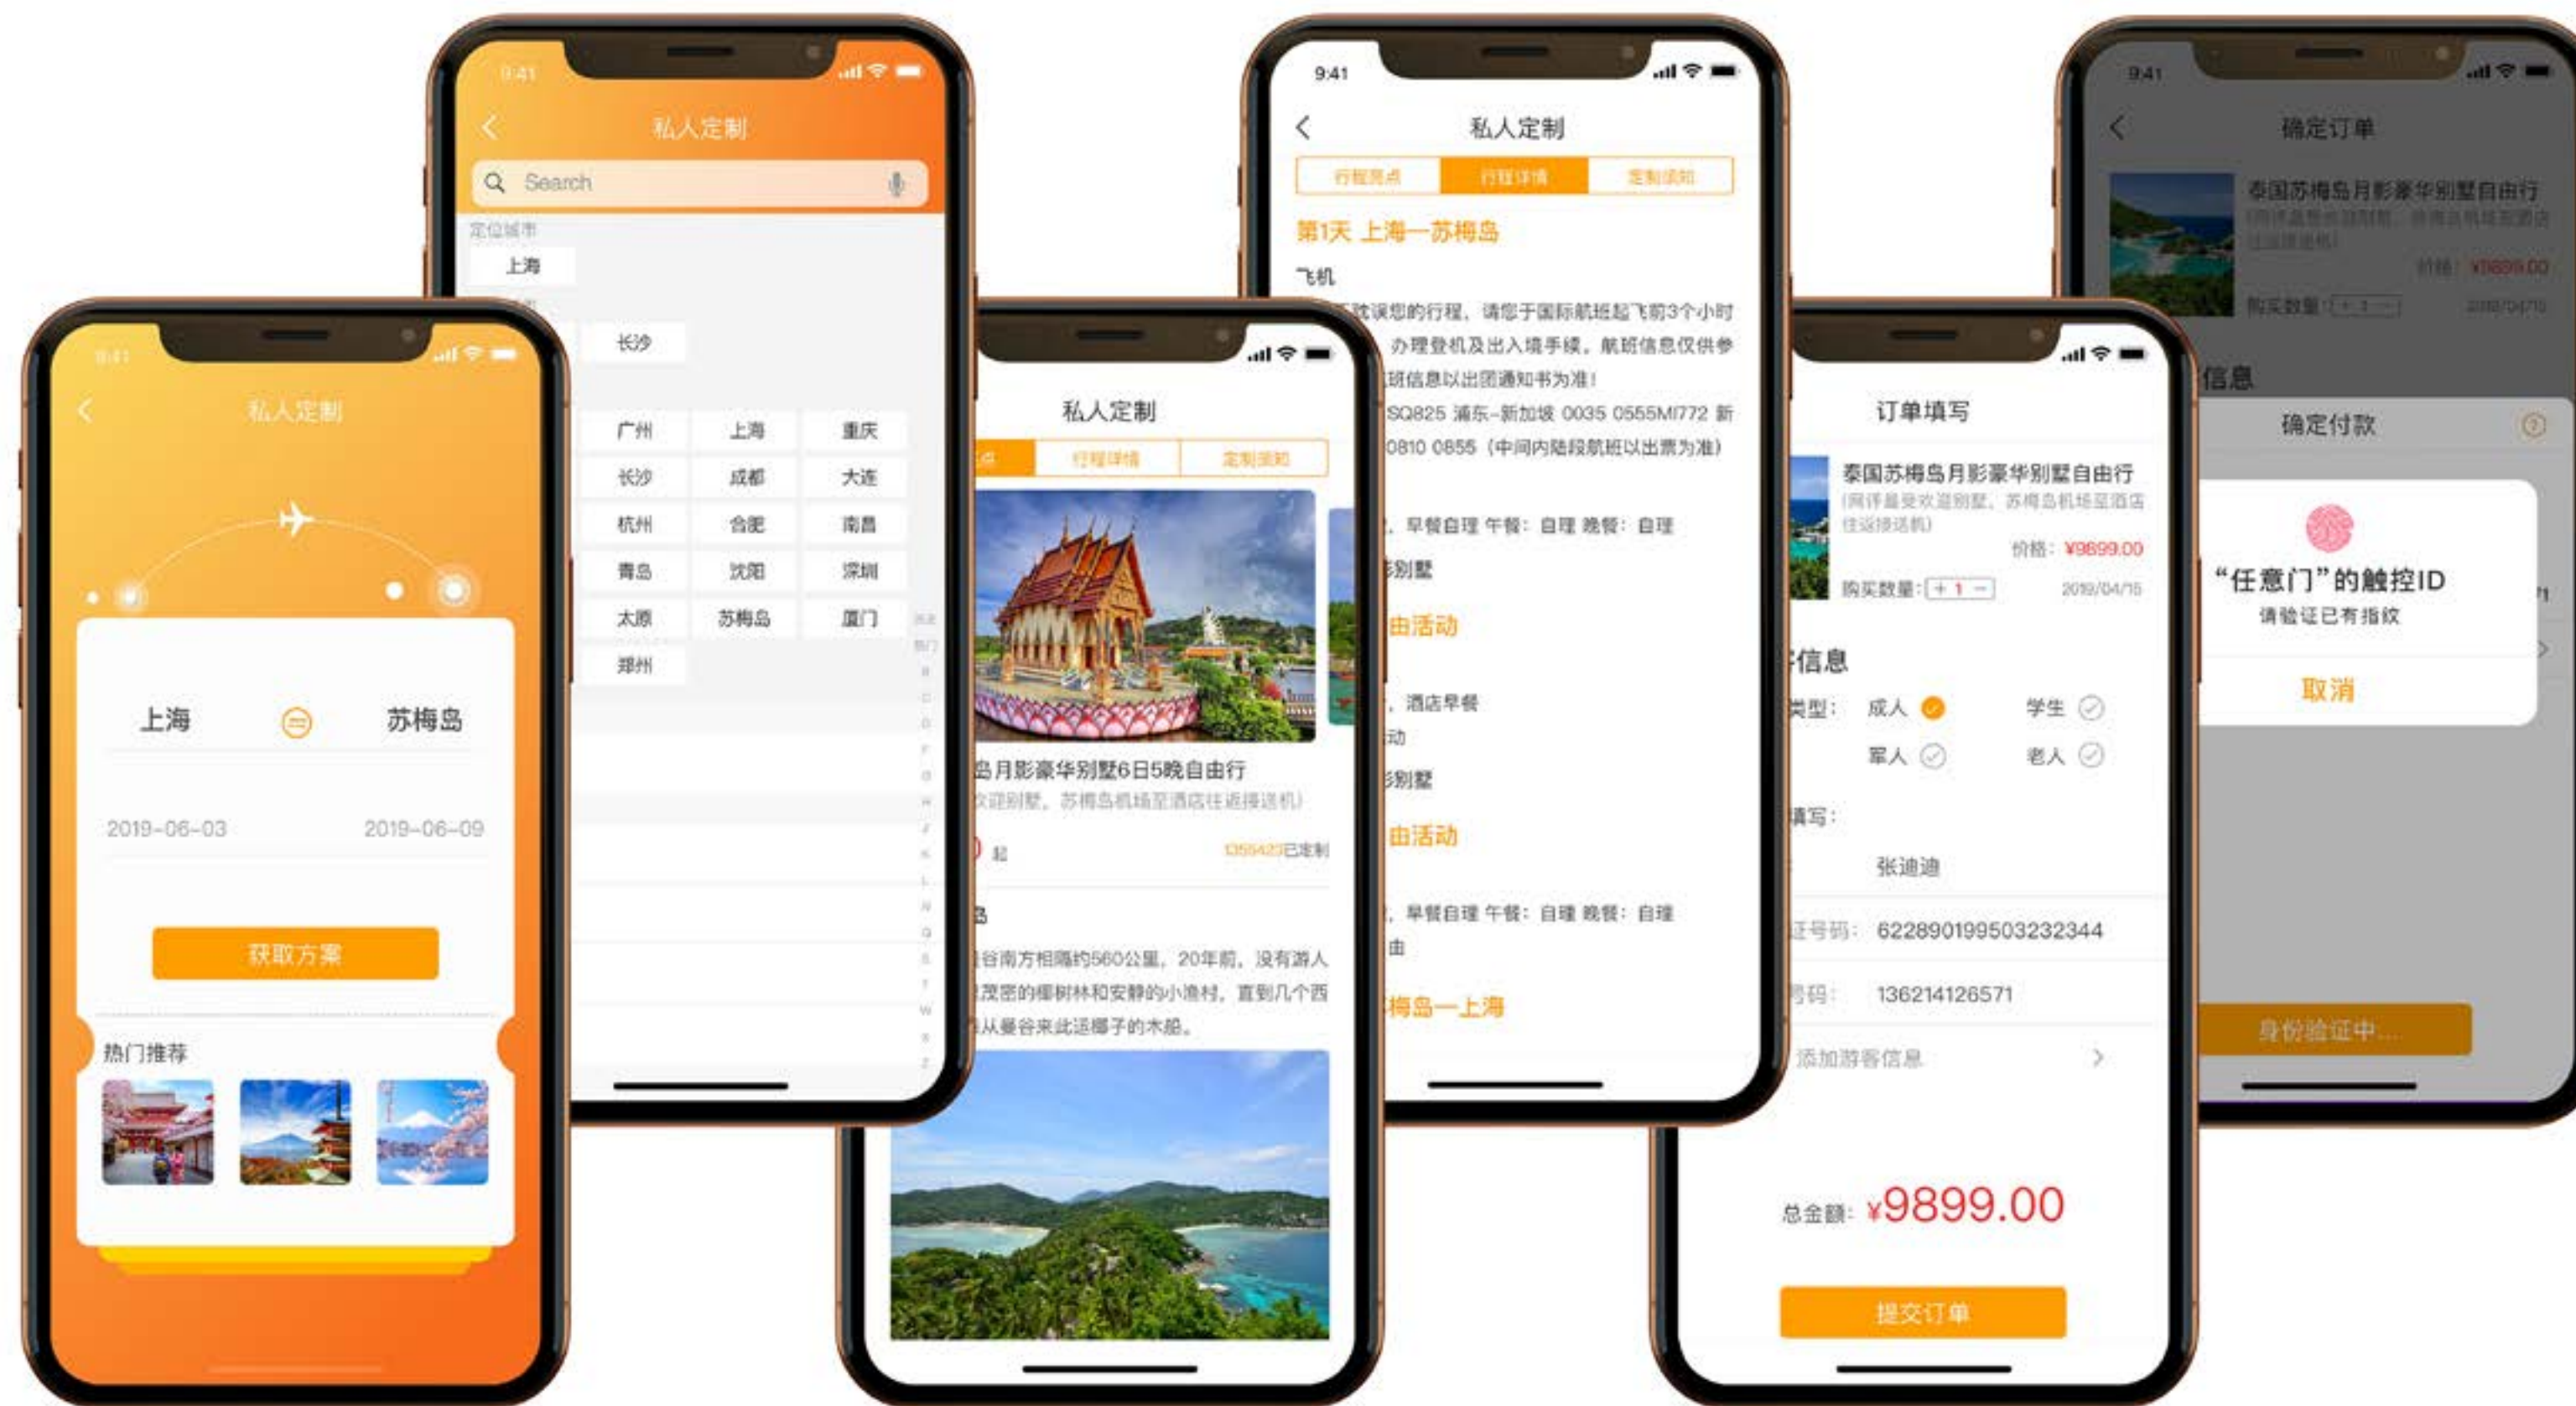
9:41

私人定制

Search

定位城市

上海

长沙

广州 上海 重庆

长沙 成都 大连

杭州 合肥 南昌

青岛 沈阳 深圳

太原 苏梅岛 厦门

郑州

9:41

私人定制

上海 苏梅岛

2019-06-03 2019-06-09

获取方案

热门推荐

9:41

私人定制

行程亮点 行程详情 定制须知

第1天 上海—苏梅岛

飞机

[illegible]耽误您的行程，请您于国际航班起飞前3个小时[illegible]办理登机及出入境手续，航班信息仅供参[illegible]班信息以出团通知书为准！

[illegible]SQ825 浦东-新加坡 0035 0555MI772 新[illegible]0810 0855（中间内陆段航班以出票为准）

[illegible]早餐自理 午餐：自理 晚餐：自理

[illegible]别墅

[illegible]由活动

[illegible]酒店早餐

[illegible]动

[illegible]别墅

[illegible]由活动

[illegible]早餐自理 午餐：自理 晚餐：自理

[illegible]由

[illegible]梅岛—上海

私人定制

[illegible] 行程详情 定制须知

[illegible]岛月影豪华别墅6日5晚自由行

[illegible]欢迎别墅，苏梅岛机场至酒店往返接送机）

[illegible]起 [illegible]已定制

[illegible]岛

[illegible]谷南方相隔约560公里，20年前，没有游人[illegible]茂密的椰树林和安静的小渔村，直到几个西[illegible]从曼谷来此运椰子的木船。

9:41

确定订单

泰国苏梅岛月影豪华别墅自由行

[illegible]

价格：¥9899.00

购买数量：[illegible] 2019/04/15

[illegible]信息

确定付款

“任意门”的触控ID

请验证已有指纹

取消

身份验证中...

订单填写

泰国苏梅岛月影豪华别墅自由行

（同评最受欢迎别墅，苏梅岛机场至酒店往返接送机）

价格：¥9899.00

购买数量：+ 1 − 2019/04/15

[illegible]信息

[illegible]类型： 成人 学生

军人 老人

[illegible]填写：

张迪迪

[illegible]证号码： 622890199503232344

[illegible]号码： 136214126571

添加游客信息

总金额：¥9899.00

提交订单